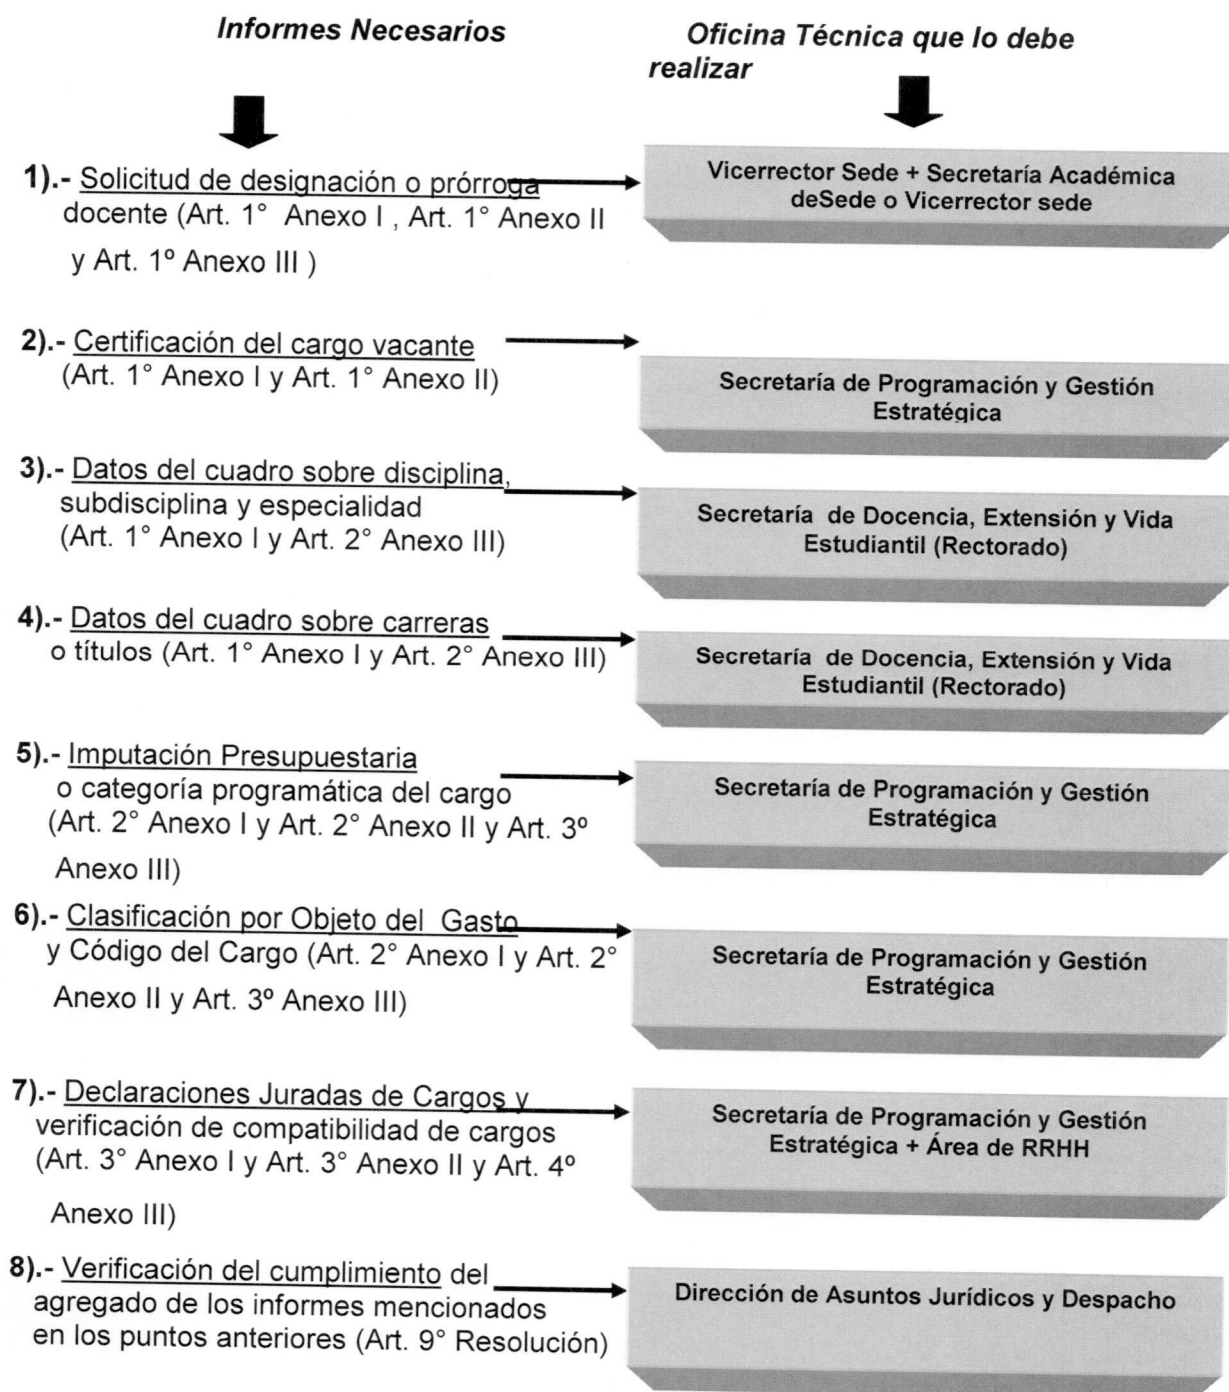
Informes Necesarios

Oficina Técnica que lo debe realizar

1).- Solicitud de designación o prórroga docente (Art. 1° Anexo I , Art. 1° Anexo II y Art. 1º Anexo III )

Vicerrector Sede + Secretaría Académica deSede o Vicerrector sede

2).- Certificación del cargo vacante (Art. 1° Anexo I y Art. 1° Anexo II)

Secretaría de Programación y Gestión Estratégica

3).- Datos del cuadro sobre disciplina, subdisciplina y especialidad (Art. 1° Anexo I y Art. 2° Anexo III)

Secretaría de Docencia, Extensión y Vida Estudiantil (Rectorado)

4).- Datos del cuadro sobre carreras o títulos (Art. 1° Anexo I y Art. 2° Anexo III)

Secretaría de Docencia, Extensión y Vida Estudiantil (Rectorado)

5).- Imputación Presupuestaria o categoría programática del cargo (Art. 2° Anexo I y Art. 2° Anexo II y Art. 3º Anexo III)

Secretaría de Programación y Gestión Estratégica

6).- Clasificación por Objeto del Gasto y Código del Cargo (Art. 2° Anexo I y Art. 2° Anexo II y Art. 3º Anexo III)

Secretaría de Programación y Gestión Estratégica

7).- Declaraciones Juradas de Cargos y verificación de compatibilidad de cargos (Art. 3° Anexo I y Art. 3° Anexo II y Art. 4º Anexo III)

Secretaría de Programación y Gestión Estratégica + Área de RRHH

8).- Verificación del cumplimiento del agregado de los informes mencionados en los puntos anteriores (Art. 9° Resolución)

Dirección de Asuntos Jurídicos y Despacho